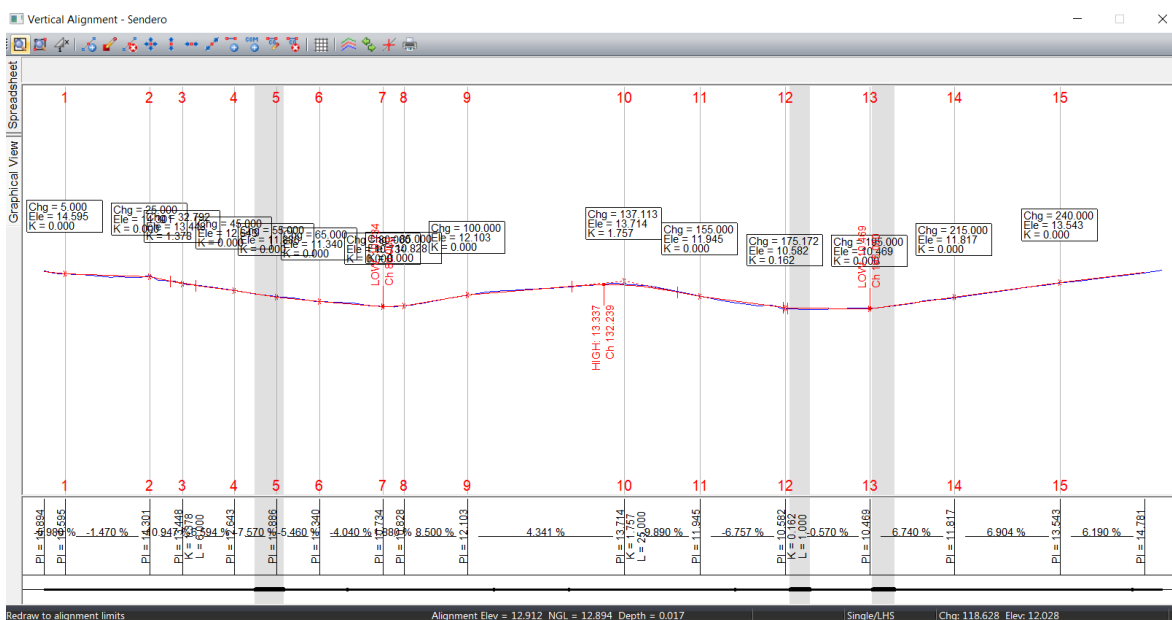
Vertical Alignment - Sendero

Spreadsheet
Graphical View

1 2 3 4 5 6 7 8 9 10 11 12 13 14 15

Chg = 5.000
Ele = 14.595
K = 0.000

Chg = 25.000
Ele = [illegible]
K = 0.000

Chg = 32.792
Ele = 13.448
K = 1.378

Chg = 45.000
Ele = 12.643
K = 0.000

Chg = 55.000
Ele = 11.886
K = 0.000

Chg = 65.000
Ele = 11.340
K = 0.000

Chg = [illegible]
Ele = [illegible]
K = 0.000

Chg = 85.000
Ele = 10.828
K = 0.000

Chg = 100.000
Ele = 12.103
K = 0.000

Chg = 137.113
Ele = 13.714
K = 1.757

Chg = 155.000
Ele = 11.945
K = 0.000

Chg = 175.172
Ele = 10.582
K = 0.162

Chg = 195.000
Ele = 10.469
K = 0.000

Chg = 215.000
Ele = 11.817
K = 0.000

Chg = 240.000
Ele = 13.543
K = 0.000

LOW: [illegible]
Ch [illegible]

HIGH: 13.337
Ch 132.239

LOW: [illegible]
Ch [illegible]

1 2 3 4 5 6 7 8 9 10 11 12 13 14 15

PI = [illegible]894
PI = 14.595
-1.470 %
PI = 14.301
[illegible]
PI = 13.448
K = 1.378
L = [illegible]
PI = 12.643
-7.570 %
PI = 11.886
-5.460 %
PI = 11.340
-4.040 %
PI = 10.734
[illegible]
PI = 10.828
8.500 %
PI = 12.103
4.341 %
PI = 13.714
K = 1.757
L = 25.000
-8.890 %
PI = 11.945
-6.757 %
PI = 10.582
K = 0.162
L = 1.000
-0.570 %
PI = 10.469
6.740 %
PI = 11.817
6.904 %
PI = 13.543
6.190 %
PI = 14.781

Redraw to alignment limits
Alignment Elev = 12.912 NGL = 12.894 Depth = 0.017
Single/LHS
Chg: 118.628 Elev: 12.028